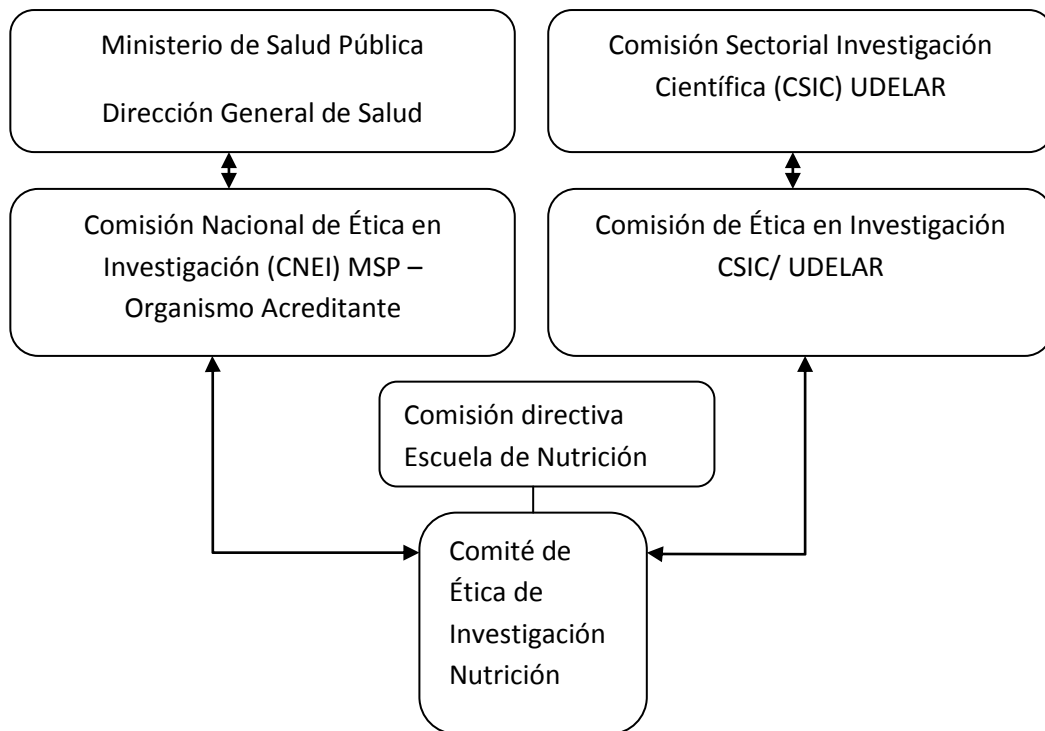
Ministerio de Salud Pública

Dirección General de Salud

Comisión Sectorial Investigación Científica (CSIC) UDELAR

Comisión Nacional de Ética en Investigación (CNEI) MSP – Organismo Acreditante

Comisión de Ética en Investigación CSIC/ UDELAR

Comisión directiva Escuela de Nutrición

Comité de Ética de Investigación Nutrición